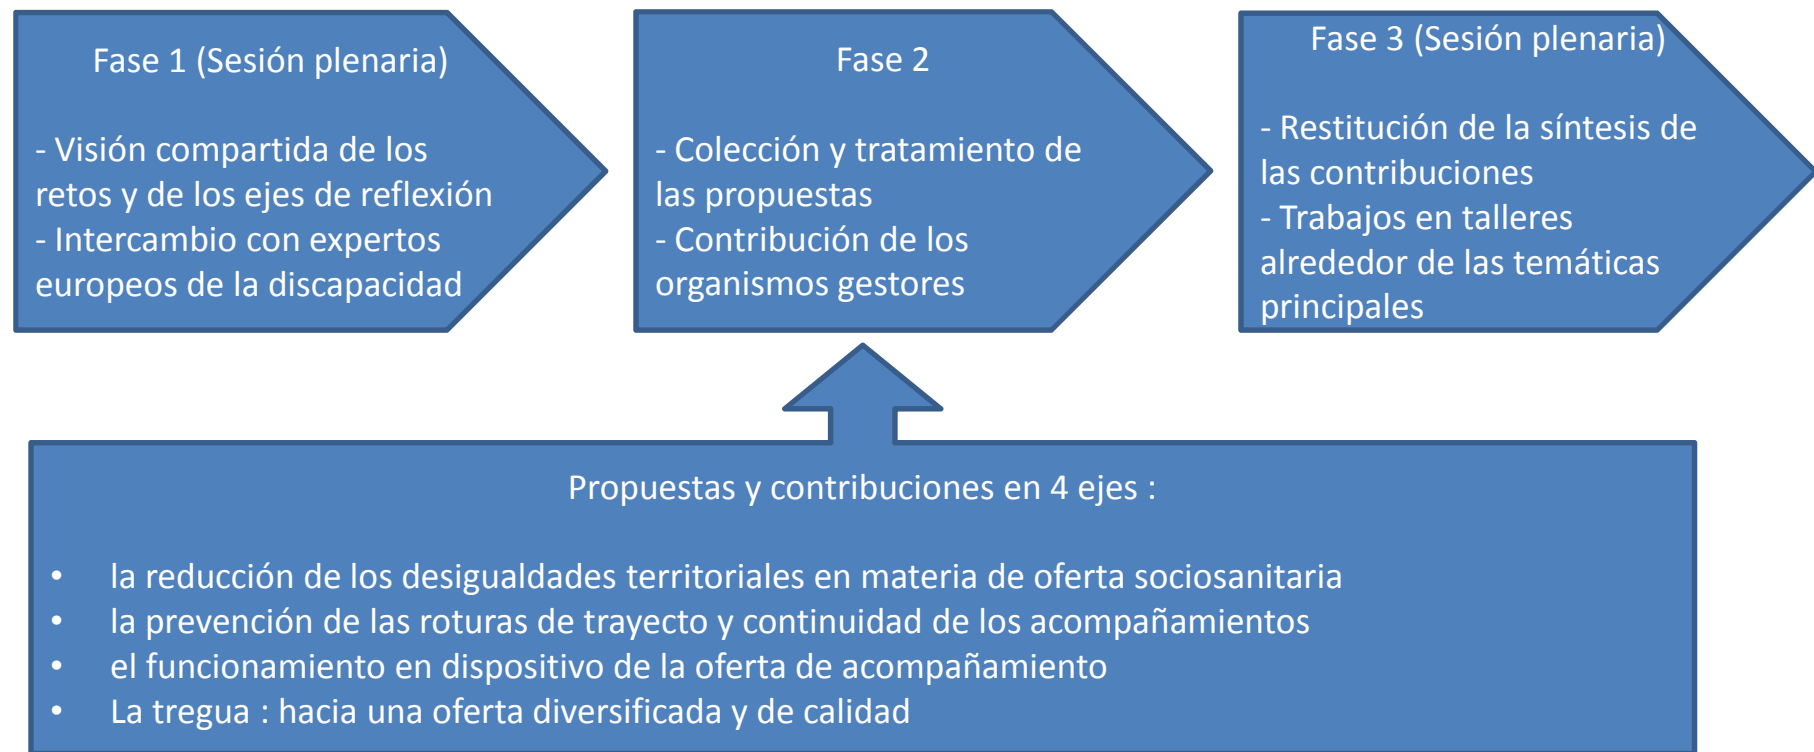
Fase 1 (Sesión plenaria)

- Visión compartida de los retos y de los ejes de reflexión
- Intercambio con expertos europeos de la discapacidad

Fase 2

- Colección y tratamiento de las propuestas
- Contribución de los organismos gestores

Fase 3 (Sesión plenaria)

- Restitución de la síntesis de las contribuciones
- Trabajos en talleres alrededor de las temáticas principales

Propuestas y contribuciones en 4 ejes :

• la reducción de los desigualdades territoriales en materia de oferta sociosanitaria
• la prevención de las roturas de trayecto y continuidad de los acompañamientos
• el funcionamiento en dispositivo de la oferta de acompañamiento
• La tregua : hacia una oferta diversificada y de calidad